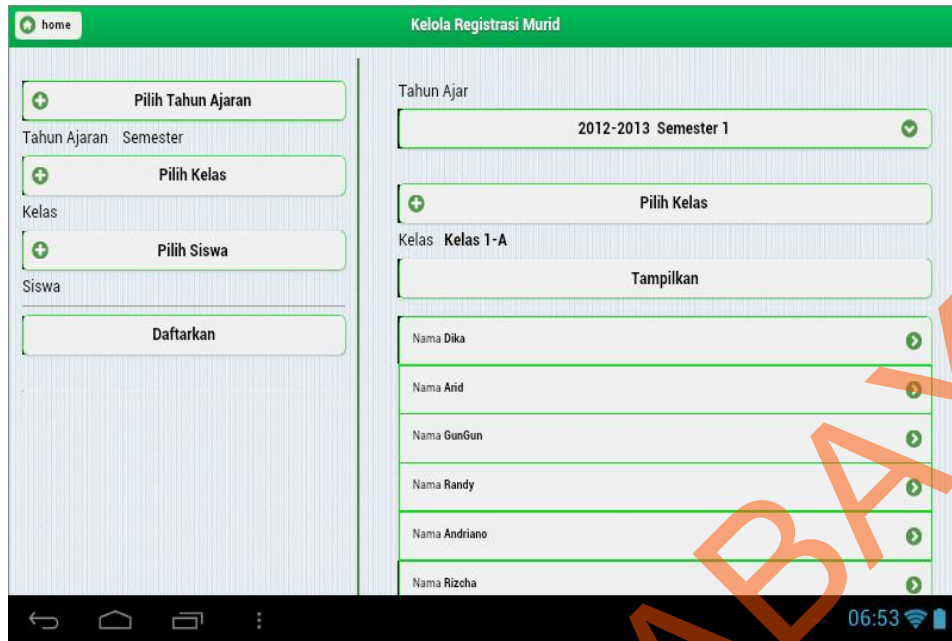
home

Kelola Registrasi Murid

Pilih Tahun Ajaran

Tahun Ajaran Semester

Pilih Kelas

Kelas

Pilih Siswa

Siswa

Daftarkan

Tahun Ajar

2012-2013 Semester 1

Pilih Kelas

Kelas Kelas 1-A

Tampilkan

Nama Dika

Nama Arid

Nama GunGun

Nama Randy

Nama Andriano

Nama Rizcha

06:53

BA